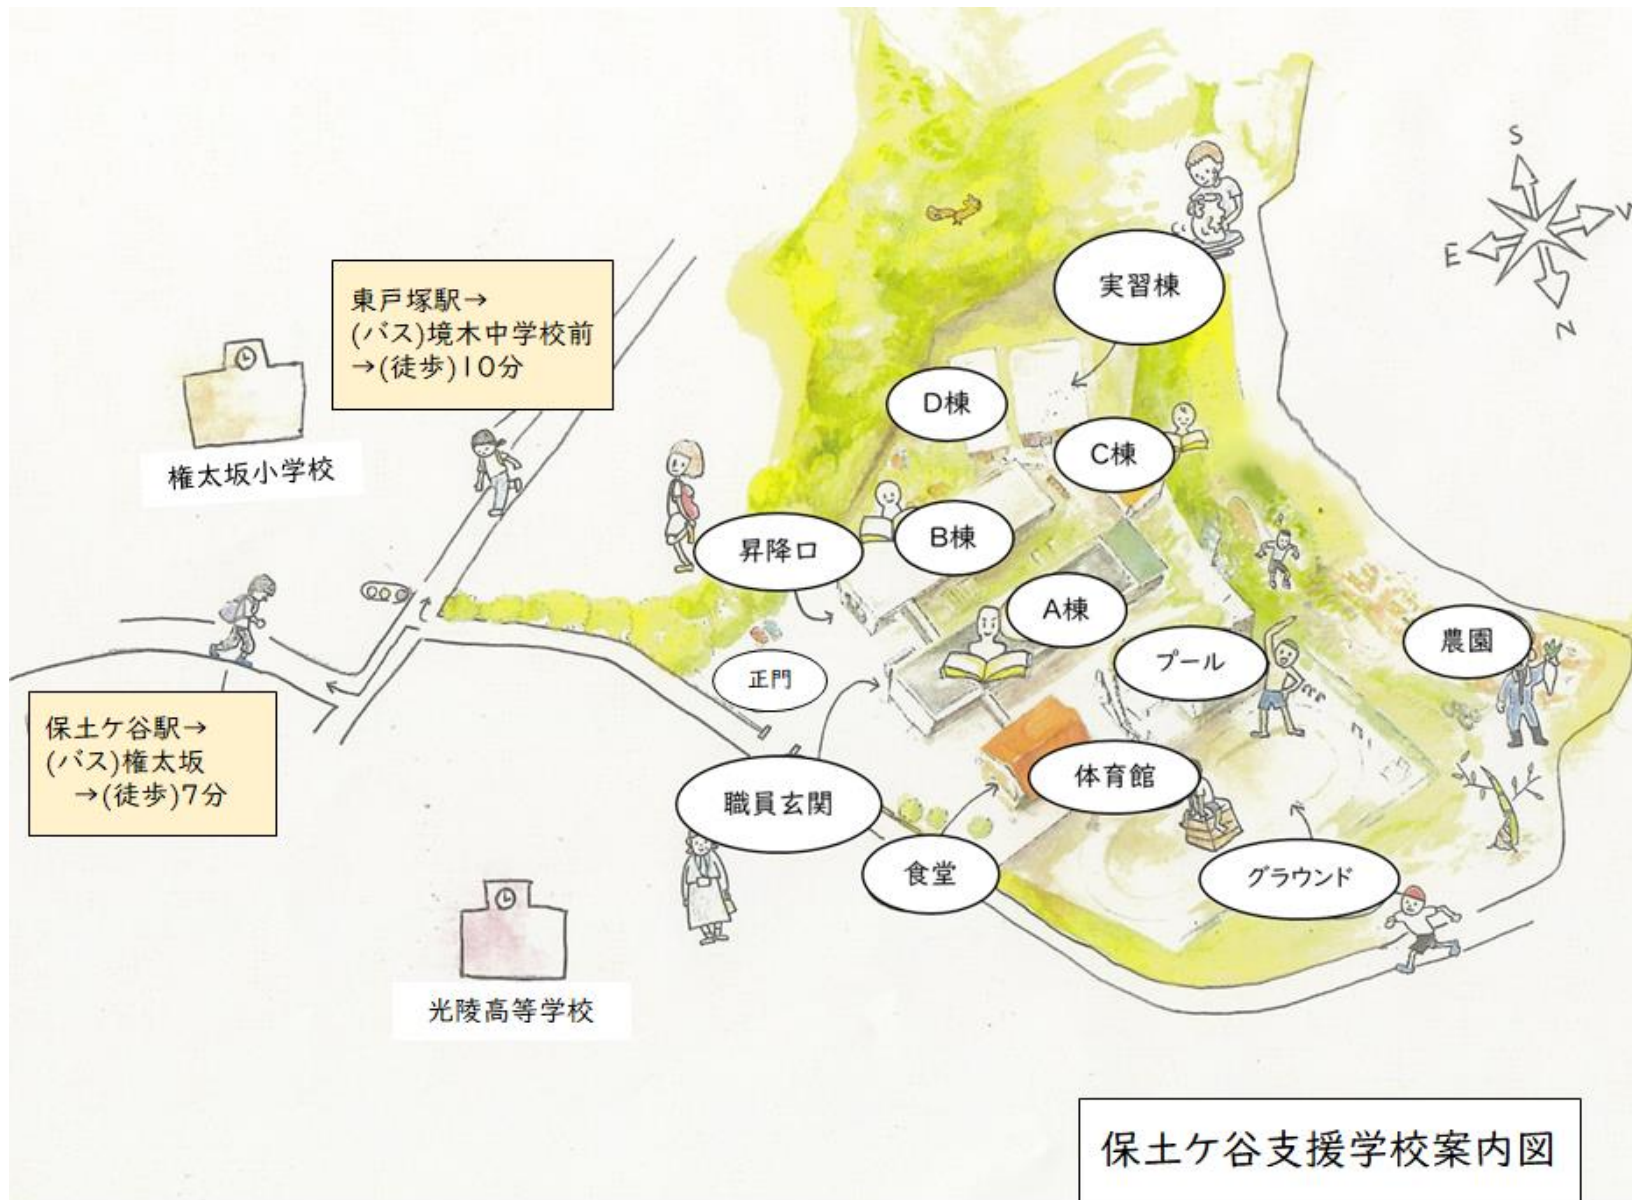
東戸塚駅→
(バス)境木中学校前
→(徒歩)10分

権太坂小学校

保土ケ谷駅→
(バス)権太坂
→(徒歩)7分

光陵高等学校

S
E
W
N

実習棟

D棟

C棟

B棟

昇降口

A棟

正門

プール

農園

職員玄関

体育館

食堂

グラウンド

保土ケ谷支援学校案内図